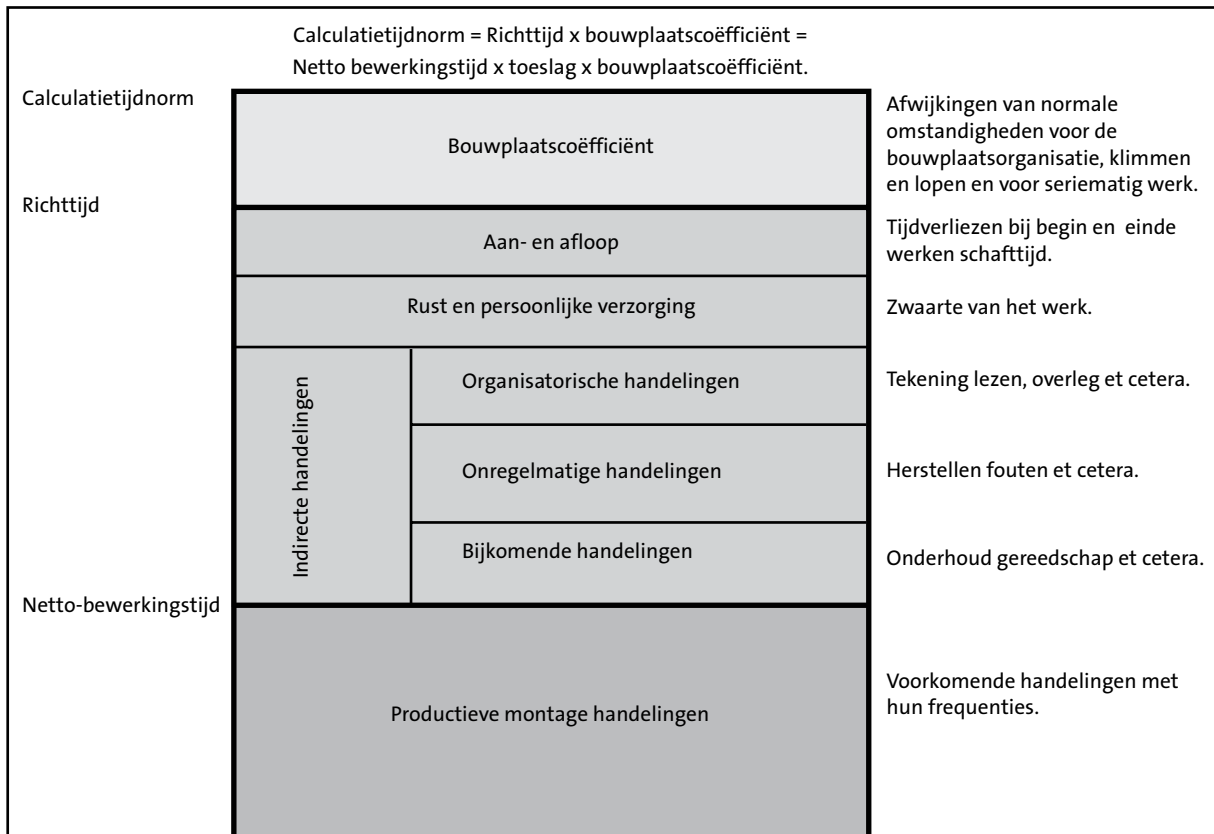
Calculatietijdnorm = Richttijd x bouwplaatscoëfficiënt =
Netto bewerkingstijd x toeslag x bouwplaatscoëfficiënt.

Calculatietijdnorm

Bouwplaatscoëfficiënt

Afwijkingen van normale omstandigheden voor de bouwplaatsorganisatie, klimmen en lopen en voor seriematig werk.

Richttijd

Aan- en afloop

Tijdverliezen bij begin en einde werken schafttijd.

Rust en persoonlijke verzorging

Zwaarte van het werk.

Indirecte handelingen

Organisatorische handelingen

Tekening lezen, overleg et cetera.

Onregelmatige handelingen

Herstellen fouten et cetera.

Bijkomende handelingen

Onderhoud gereedschap et cetera.

Netto-bewerkingstijd

Productieve montage handelingen

Voorkomende handelingen met hun frequenties.